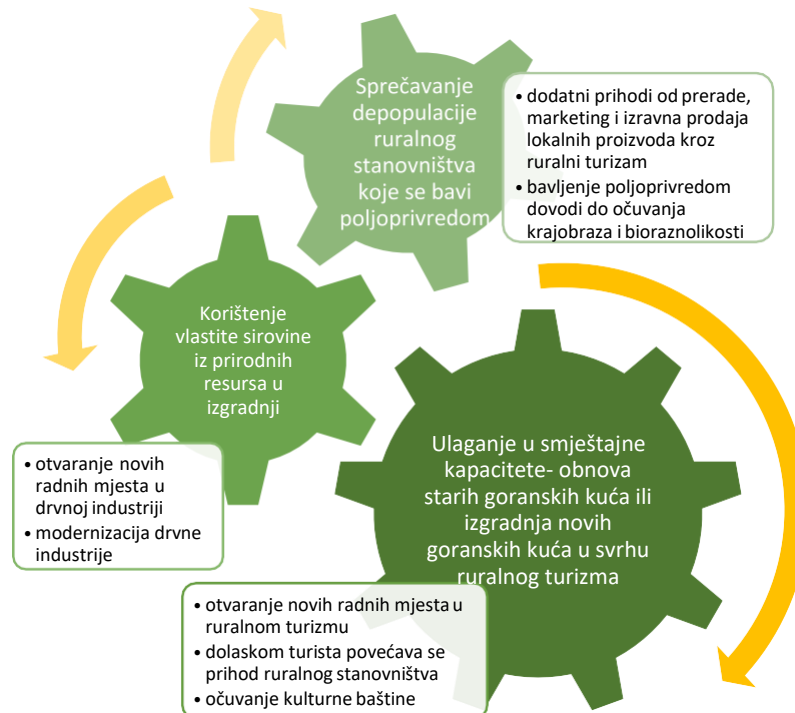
Sprečavanje depopulacije ruralnog stanovništva koje se bavi poljoprivredom

• dodatni prihodi od prerade, marketing i izravna prodaja lokalnih proizvoda kroz ruralni turizam
• bavljenje poljoprivredom dovodi do očuvanja krajobraza i bioraznolikosti

Korištenje vlastite sirovine iz prirodnih resursa u izgradnji

• otvaranje novih radnih mjesta u drvnoj industriji
• modernizacija drvne industrije

Ulaganje u smještajne kapacitete- obnova starih goranskih kuća ili izgradnja novih goranskih kuća u svrhu ruralnog turizma

• otvaranje novih radnih mjesta u ruralnom turizmu
• dolaskom turista povećava se prihod ruralnog stanovništva
• očuvanje kulturne baštine